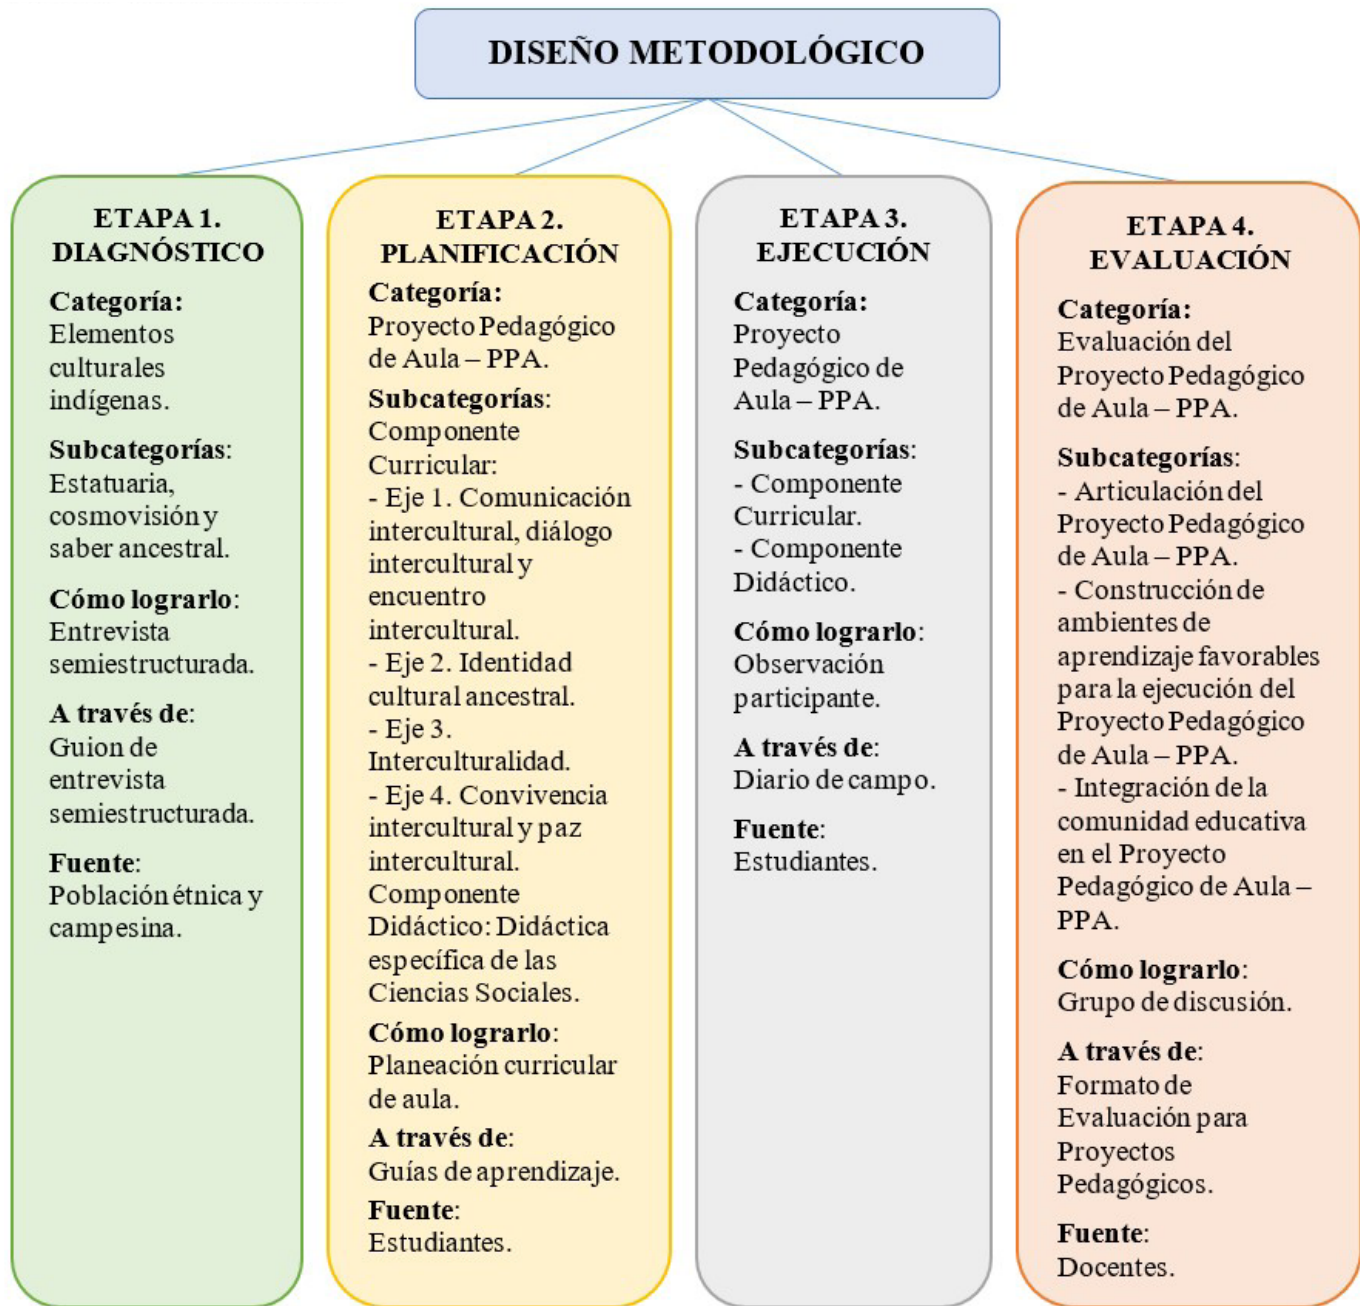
DISEÑO METODOLÓGICO

ETAPA 1. DIAGNÓSTICO

Categoría: Elementos culturales indígenas.

Subcategorías: Estatuaria, cosmovisión y saber ancestral.

Cómo lograrlo: Entrevista semiestructurada.

A través de: Guion de entrevista semiestructurada.

Fuente: Población étnica y campesina.

ETAPA 2. PLANIFICACIÓN

Categoría: Proyecto Pedagógico de Aula – PPA.

Subcategorías: Componente Curricular:
- Eje 1. Comunicación intercultural, diálogo intercultural y encuentro intercultural.
- Eje 2. Identidad cultural ancestral.
- Eje 3. Interculturalidad.
- Eje 4. Convivencia intercultural y paz intercultural.
Componente Didáctico: Didáctica específica de las Ciencias Sociales.

Cómo lograrlo: Planeación curricular de aula.

A través de: Guías de aprendizaje.

Fuente: Estudiantes.

ETAPA 3. EJECUCIÓN

Categoría: Proyecto Pedagógico de Aula – PPA.

Subcategorías:
- Componente Curricular.
- Componente Didáctico.

Cómo lograrlo: Observación participante.

A través de: Diario de campo.

Fuente: Estudiantes.

ETAPA 4. EVALUACIÓN

Categoría: Evaluación del Proyecto Pedagógico de Aula – PPA.

Subcategorías:
- Articulación del Proyecto Pedagógico de Aula – PPA.
- Construcción de ambientes de aprendizaje favorables para la ejecución del Proyecto Pedagógico de Aula – PPA.
- Integración de la comunidad educativa en el Proyecto Pedagógico de Aula – PPA.

Cómo lograrlo: Grupo de discusión.

A través de: Formato de Evaluación para Proyectos Pedagógicos.

Fuente: Docentes.